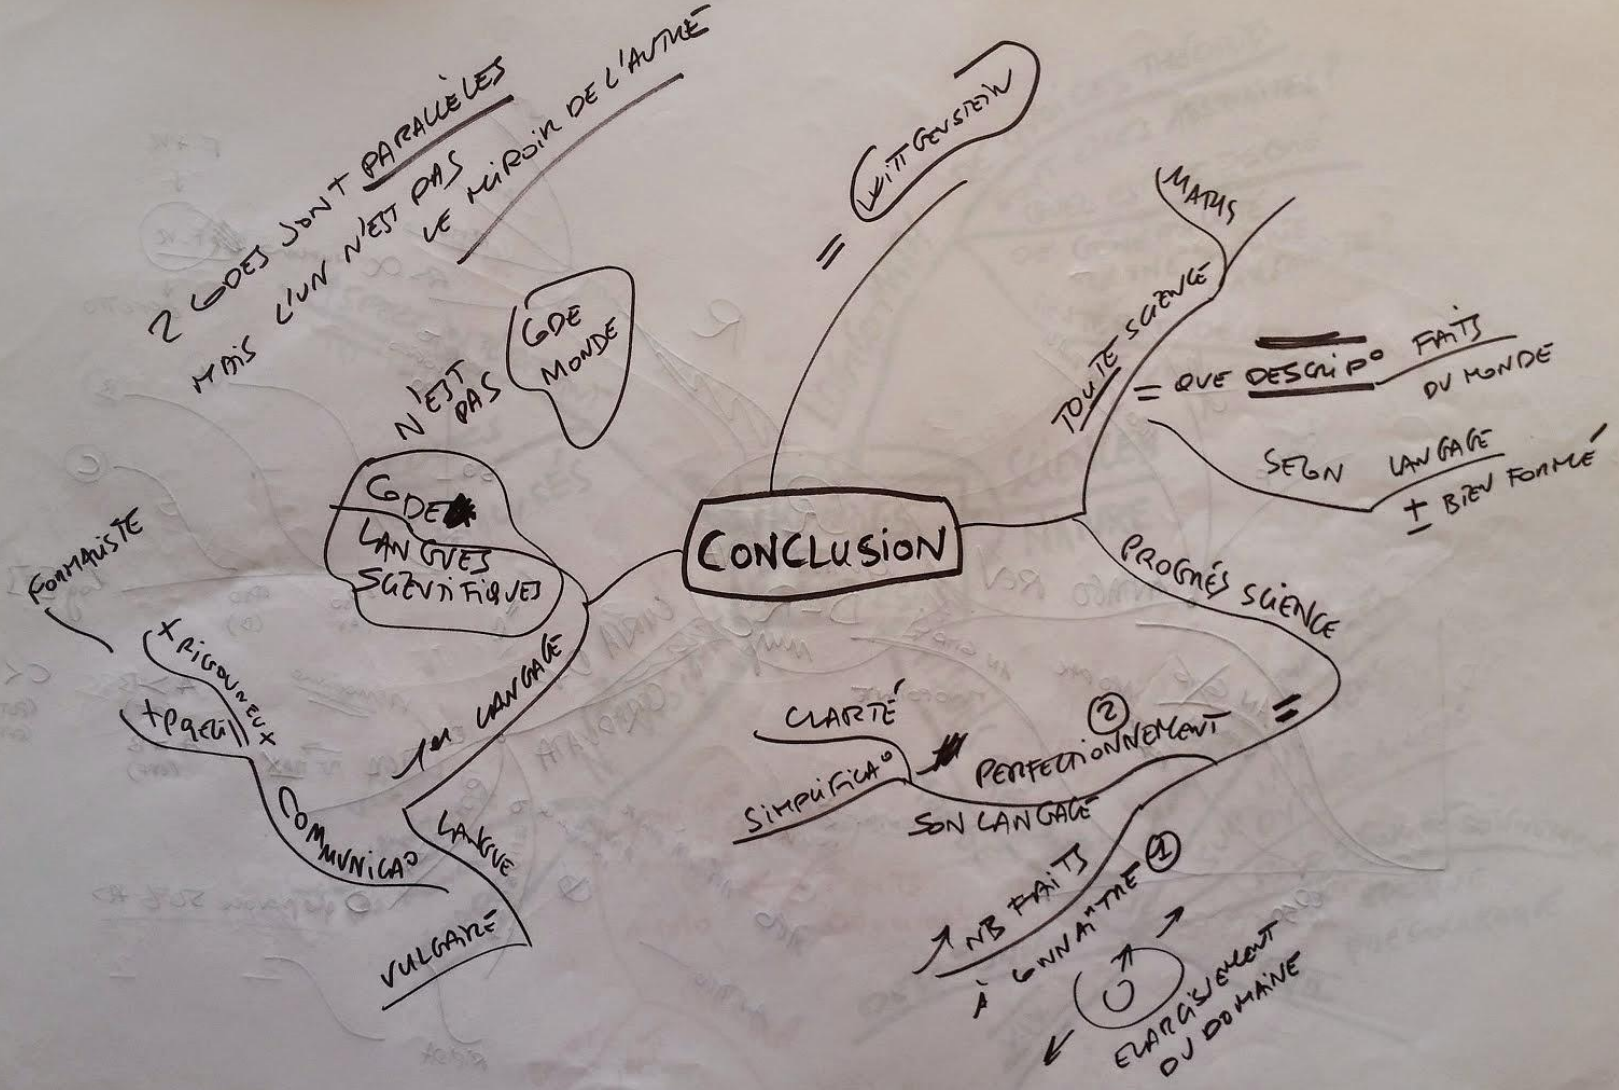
2 CODES SONT PARALLÈLES
MAIS L'UN N'EST PAS LE MIROIR DE L'AUTRE

CODE MONDE
N'EST PAS

CODE LANGUES SCIENTIFIQUES

FORMALISTE
+ RIGOUREUX
+ PAREIL
COMMUNICA°
1er LANGAGE
LANGUE VULGAIRE

CONCLUSION

= WITTGENSTEIN

MATHS
TOUTE SCIENCE
= QUE DESCRIP° FAITS DU MONDE
SELON LANGAGE ± BIEN FORMÉ

PROGRÈS SCIENCE
=
② PERFECTIONNEMENT SON LANGAGE
CLARTÉ
SIMPLIFICA°
↗ NB FAITS À CONNAÎTRE ①
ÉLARGISSEMENT DU DOMAINE